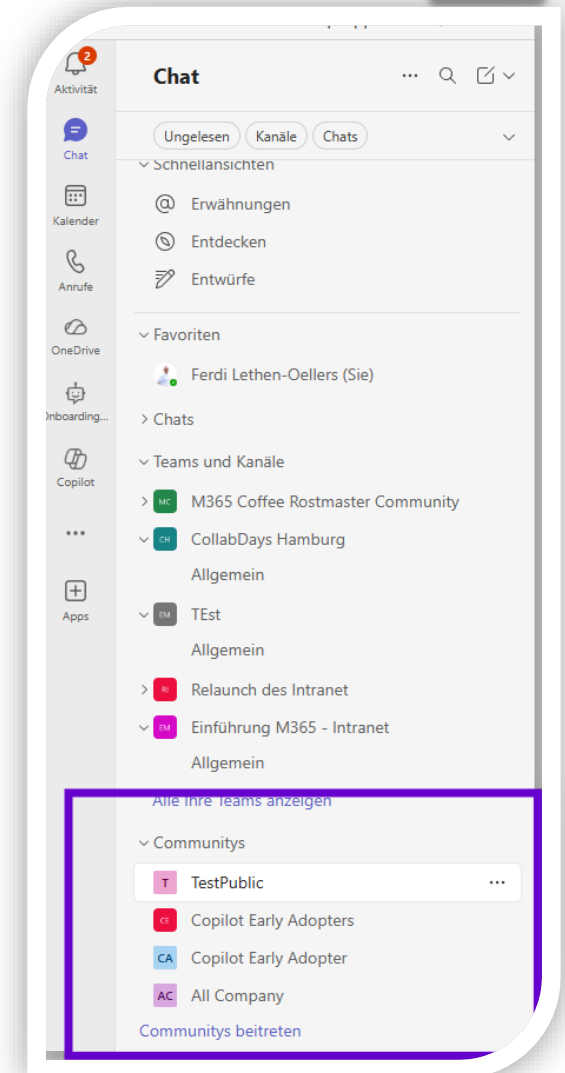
2
Aktivität
Chat
Kalender
Anrufe
OneDrive
Onboarding...
Copilot
...
Apps

Chat
...
Ungelesen
Kanäle
Chats
Schnellansichten
Erwähnungen
Entdecken
Entwürfe
Favoriten
Ferdi Lethen-Oellers (Sie)
Chats
Teams und Kanäle
MC M365 Coffee Rostmaster Community
CH CollabDays Hamburg
Allgemein
EM TEst
Allgemein
RI Relaunch des Intranet
EM Einführung M365 - Intranet
Allgemein
Alle Ihre Teams anzeigen
Communitys
T TestPublic
...
CE Copilot Early Adopters
CA Copilot Early Adopter
AC All Company
Communitys beitreten